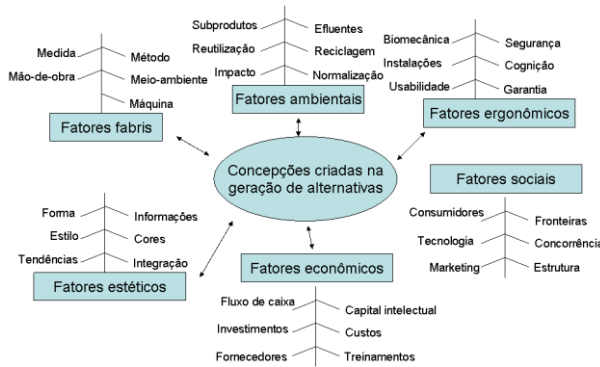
Subprodutos
Efluentes
Reutilização
Reciclagem
Impacto
Normalização
Fatores ambientais

Medida
Método
Mão-de-obra
Meio-ambiente
Máquina
Fatores fabris

Biomecânica
Segurança
Instalações
Cognição
Usabilidade
Garantia
Fatores ergonômicos

Concepções criadas na geração de alternativas

Fatores sociais
Consumidores
Fronteiras
Tecnologia
Concorrência
Marketing
Estrutura

Forma
Informações
Estilo
Cores
Tendências
Integração
Fatores estéticos

Fatores econômicos
Fluxo de caixa
Capital intelectual
Investimentos
Custos
Fornecedores
Treinamentos